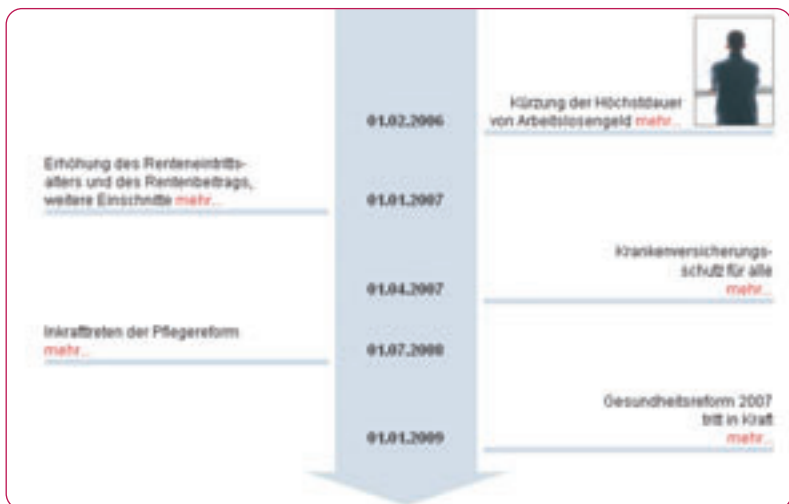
01.02.2006

Kürzung der Höchstdauer von Arbeitslosengeld mehr...

Erhöhung des Renteneintrittsalters und des Rentenbeitrags, weitere Einschnitte mehr...

01.01.2007

Krankenversicherungsschutz für alle mehr...

01.04.2007

Inkrafttreten der Pflegereform mehr...

01.07.2008

Gesundheitsreform 2007 tritt in Kraft mehr...

01.01.2009